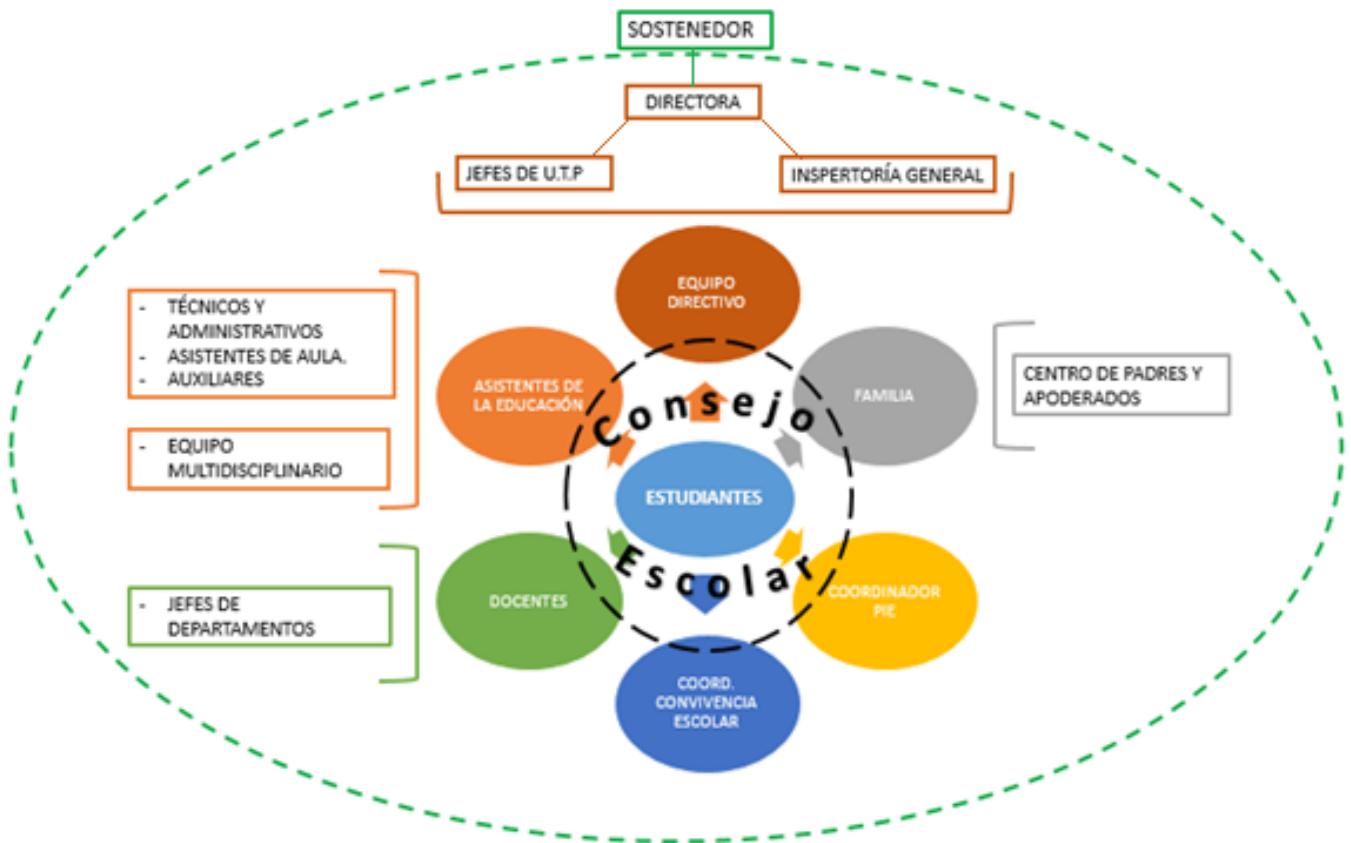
SOSTENEDOR

DIRECTORA

JEFES DE U.T.P

INSPERTORÍA GENERAL

- TÉCNICOS Y ADMINISTRATIVOS
- ASISTENTES DE AULA.
- AUXILIARES

- EQUIPO MULTIDISCIPLINARIO

- JEFES DE DEPARTAMENTOS

EQUIPO DIRECTIVO

ASISTENTES DE LA EDUCACIÓN

FAMILIA

CENTRO DE PADRES Y APODERADOS

Consejo

ESTUDIANTES

Escolar

DOCENTES

COORDINADOR PIE

COORD. CONVIVENCIA ESCOLAR